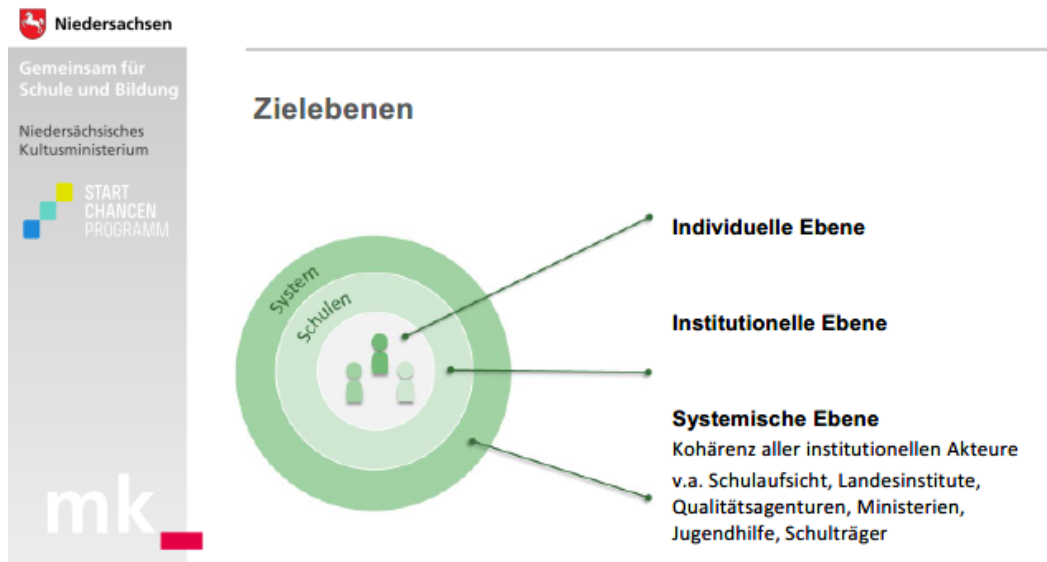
Niedersachsen

Gemeinsam für Schule und Bildung

Niedersächsisches Kultusministerium

START CHANCEN PROGRAMM

mk

Zielebenen

System

Schulen

Individuelle Ebene

Institutionelle Ebene

Systemische Ebene
Kohärenz aller institutionellen Akteure
v.a. Schulaufsicht, Landesinstitute, Qualitätsagenturen, Ministerien, Jugendhilfe, Schulträger